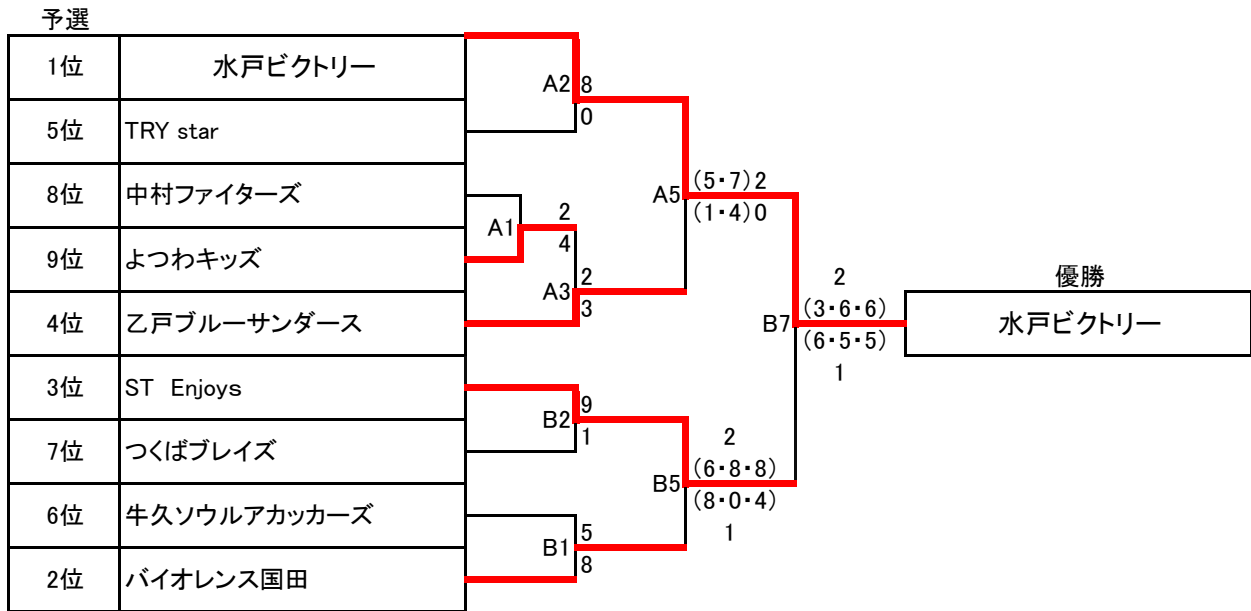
予選

| | |
|---|---|
| 1位 | 水戸ビクトリー |
| 5位 | TRY star |
| 8位 | 中村ファイターズ |
| 9位 | よつわキッズ |
| 4位 | 乙戸ブルーサンダース |
| 3位 | ST Enjoys |
| 7位 | つくばブレイズ |
| 6位 | 牛久ソウルアカッカーズ |
| 2位 | バイオレンス国田 |

A2 8 0

A1 2 4

A3 2 3

A5 (5・7) 2 (1・4) 0

B2 9 1

B1 5 8

B5 2 (6・8・8) (8・0・4) 1

B7 2 (3・6・6) (6・5・5) 1

優勝
水戸ビクトリー